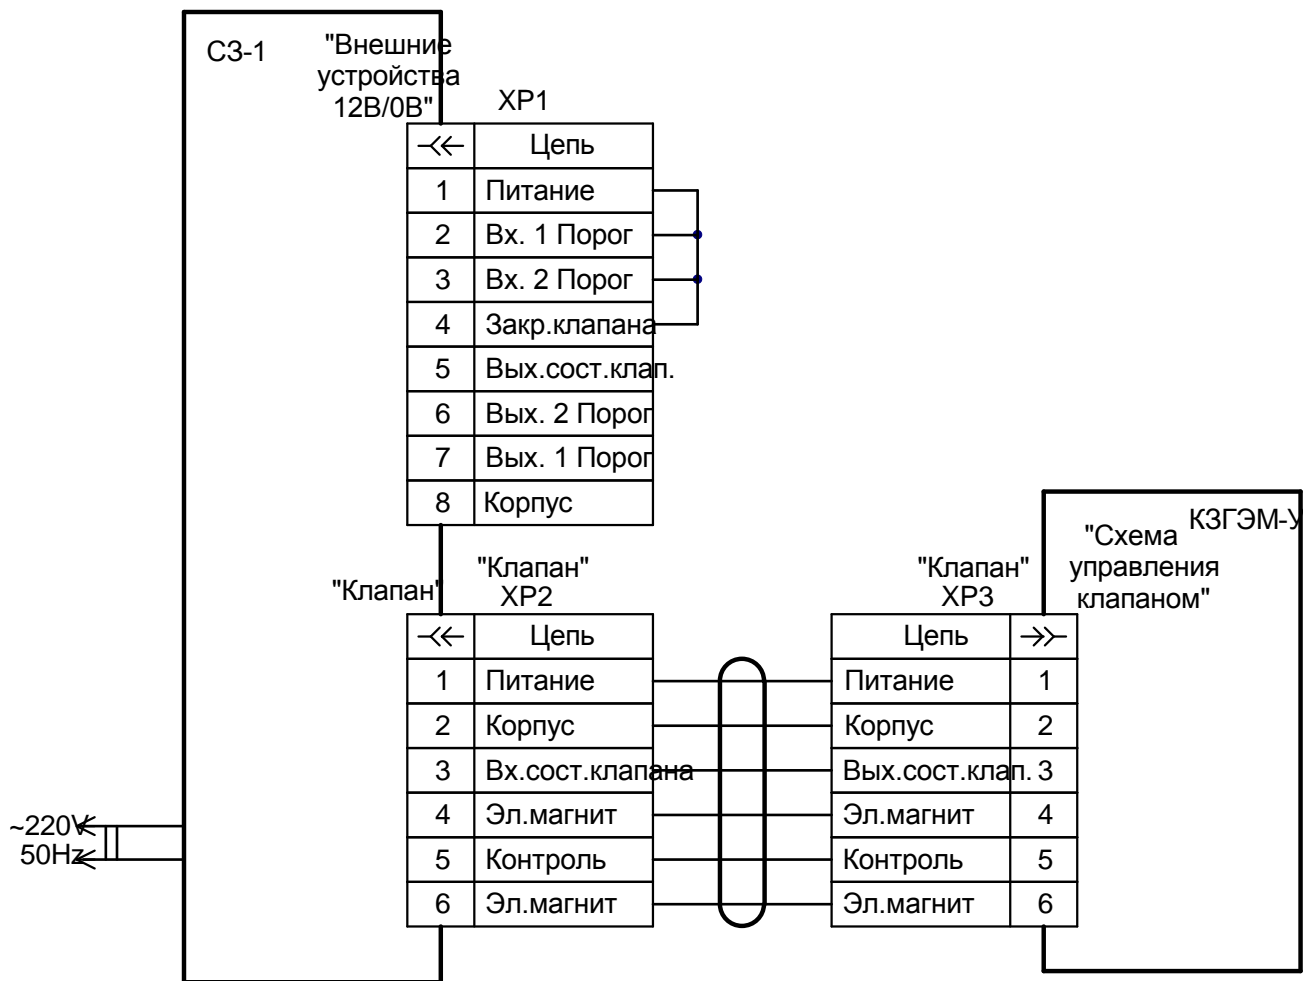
СЗ-1

"Внешние устройства 12В/0В"

XP1

| -<← | Цепь |
|---|---|
| 1 | Питание |
| 2 | Вх. 1 Порог |
| 3 | Вх. 2 Порог |
| 4 | Закр.клапана |
| 5 | Вых.сост.клап. |
| 6 | Вых. 2 Порог |
| 7 | Вых. 1 Порог |
| 8 | Корпус |

"Клапан"

"Клапан" XP2

| -<← | Цепь |
|---|---|
| 1 | Питание |
| 2 | Корпус |
| 3 | Вх.сост.клапана |
| 4 | Эл.магнит |
| 5 | Контроль |
| 6 | Эл.магнит |

"Клапан" XP3

| Цепь | →>- |
|---|---|
| Питание | 1 |
| Корпус | 2 |
| Вых.сост.клап. | 3 |
| Эл.магнит | 4 |
| Контроль | 5 |
| Эл.магнит | 6 |

КЗГЭМ-У

"Схема управления клапаном"

~220V

50Hz